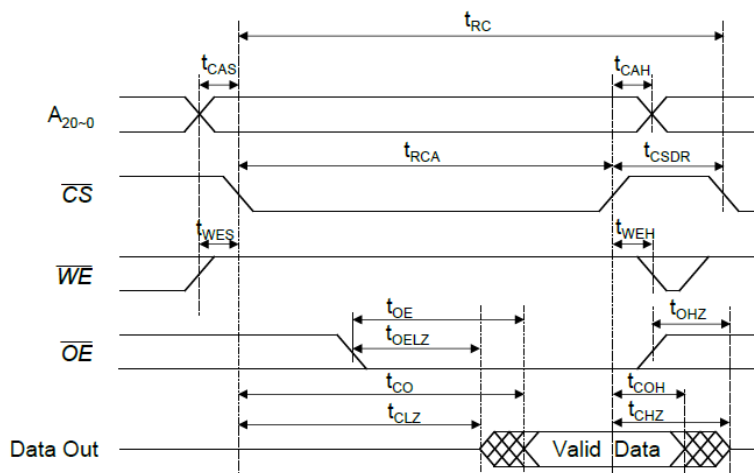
$t_{RC}$

$t_{CAS}$

$t_{CAH}$

$A_{20\sim0}$

$t_{RCA}$

$t_{CSDR}$

$\overline{CS}$

$t_{WES}$

$t_{WEH}$

$\overline{WE}$

$t_{OE}$

$t_{OHZ}$

$t_{OELZ}$

$\overline{OE}$

$t_{CO}$

$t_{COH}$

$t_{CLZ}$

$t_{CHZ}$

Data Out

Valid Data